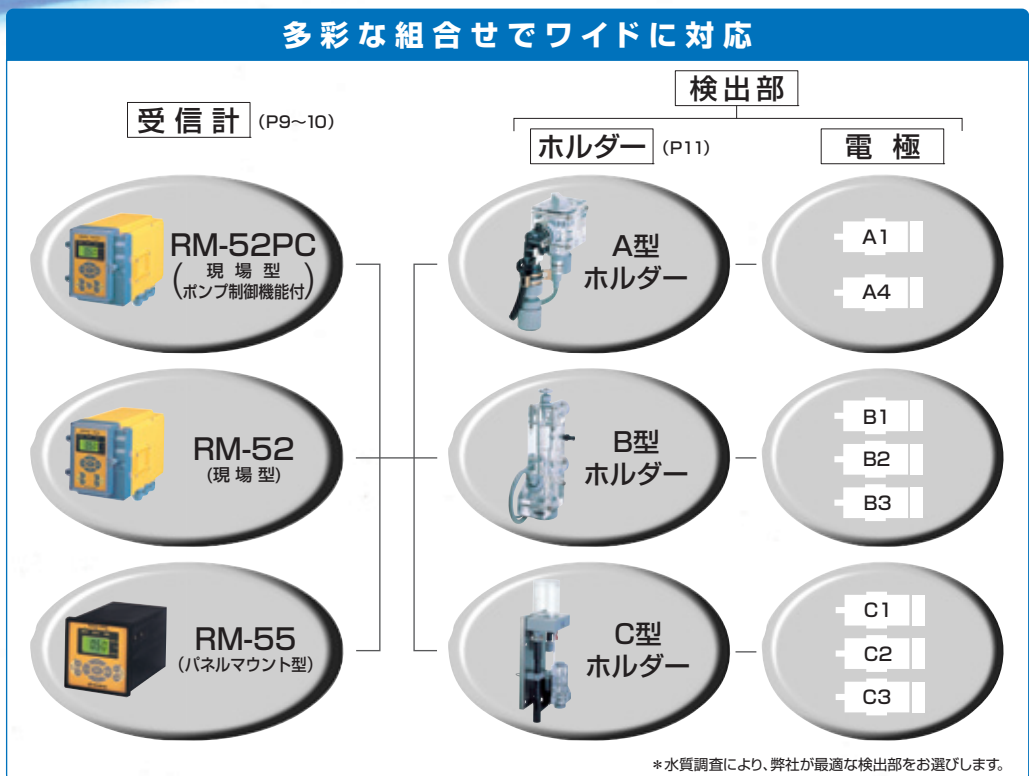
多彩な組合せでワイドに対応

受信計 (P9〜10)

検出部

ホルダー (P11)

電 極

RM-52PC
(現場型
ポンプ制御機能付)

RM-52
(現場型)

RM-55
(パネルマウント型)

A型
ホルダー

B型
ホルダー

C型
ホルダー

A1
A4

B1
B2
B3

C1
C2
C3

*水質調査により、弊社が最適な検出部をお選びします。